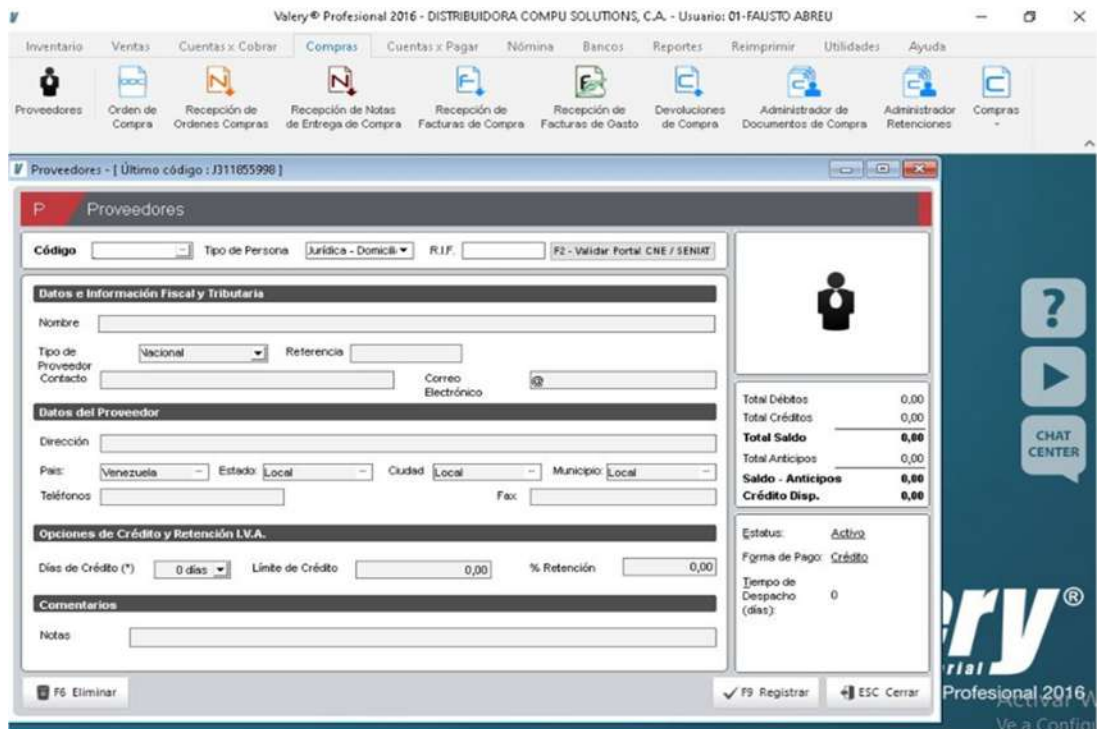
Valery® Profesional 2016 - DISTRIBUIDORA COMPU SOLUTIONS, C.A. - Usuario: 01-FAUSTO ABREU

Inventario Ventas Cuentas x Cobrar Compras Cuentas x Pagar Nómina Bancos Reportes Reimprimir Utilidades Ayuda

Proveedores Orden de Compra Recepción de Ordenes Compras Recepción de Notas de Entrega de Compra Recepción de Facturas de Compra Recepción de Facturas de Gasto Devoluciones de Compra Administrador de Documentos de Compra Administrador Retenciones Compras

Proveedores - [ Último código : J311855998 ]

P Proveedores

Código Tipo de Persona Jurídica - Domicili R.I.F. F2 - Validar Portal CNE / SENIAT

Datos e Información Fiscal y Tributaria

Nombre

Tipo de Proveedor Nacional Referencia

Contacto Correo Electrónico @

Datos del Proveedor

Dirección

País Venezuela Estado Local Ciudad Local Municipio Local

Teléfonos Fax

Opciones de Crédito y Retención I.V.A.

Días de Crédito (*) 0 días Límite de Crédito 0,00 % Retención 0,00

Comentarios

Notas

| | |
|---|---|
| Total Débitos | 0,00 |
| Total Créditos | 0,00 |
| Total Saldo | 0,00 |
| Total Anticipos | 0,00 |
| Saldo - Anticipos | 0,00 |
| Crédito Disp. | 0,00 |

Estatus: Activo
Forma de Pago: Crédito
Tiempo de Despacho (días): 0

F6 Eliminar

F9 Registrar ESC Cerrar

?

CHAT CENTER

ery®

rial

Profesional 2016

Activar W
Ve a Config